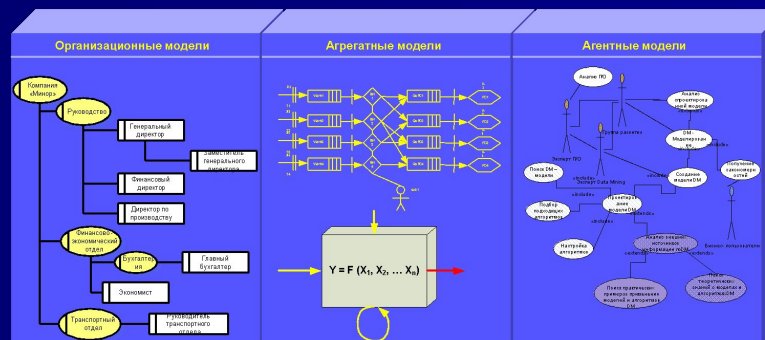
Организационные модели

Агрегатные модели

Агентные модели

Компания «Минор»

Руководство

Генеральный директор

Заместитель генерального директора

Финансовый директор

Директор по производству

Финансово-экономический отдел

Бухгалтерия

Главный бухгалтер

Экономист

Транспортный отдел

Руководитель транспортного отдела

$Y = F(X_1, X_2, \ldots X_n)$

Анализ ПО

Анализ проектирования модели

Группа развития

Эксперт ПО

Поиск DM-модели

Эксперт Data Mining

DM-Моделирование

Создание модели DM

Получение закономерностей

Подбор подходящих алгоритмов

Построение модели DM

Настройка алгоритмов

Анализ входной информации

Бизнес-пользователи

Поиск практически-примерного применения моделей и алгоритмов DM

Поиск теоретических знаний о моделях и алгоритмах DM